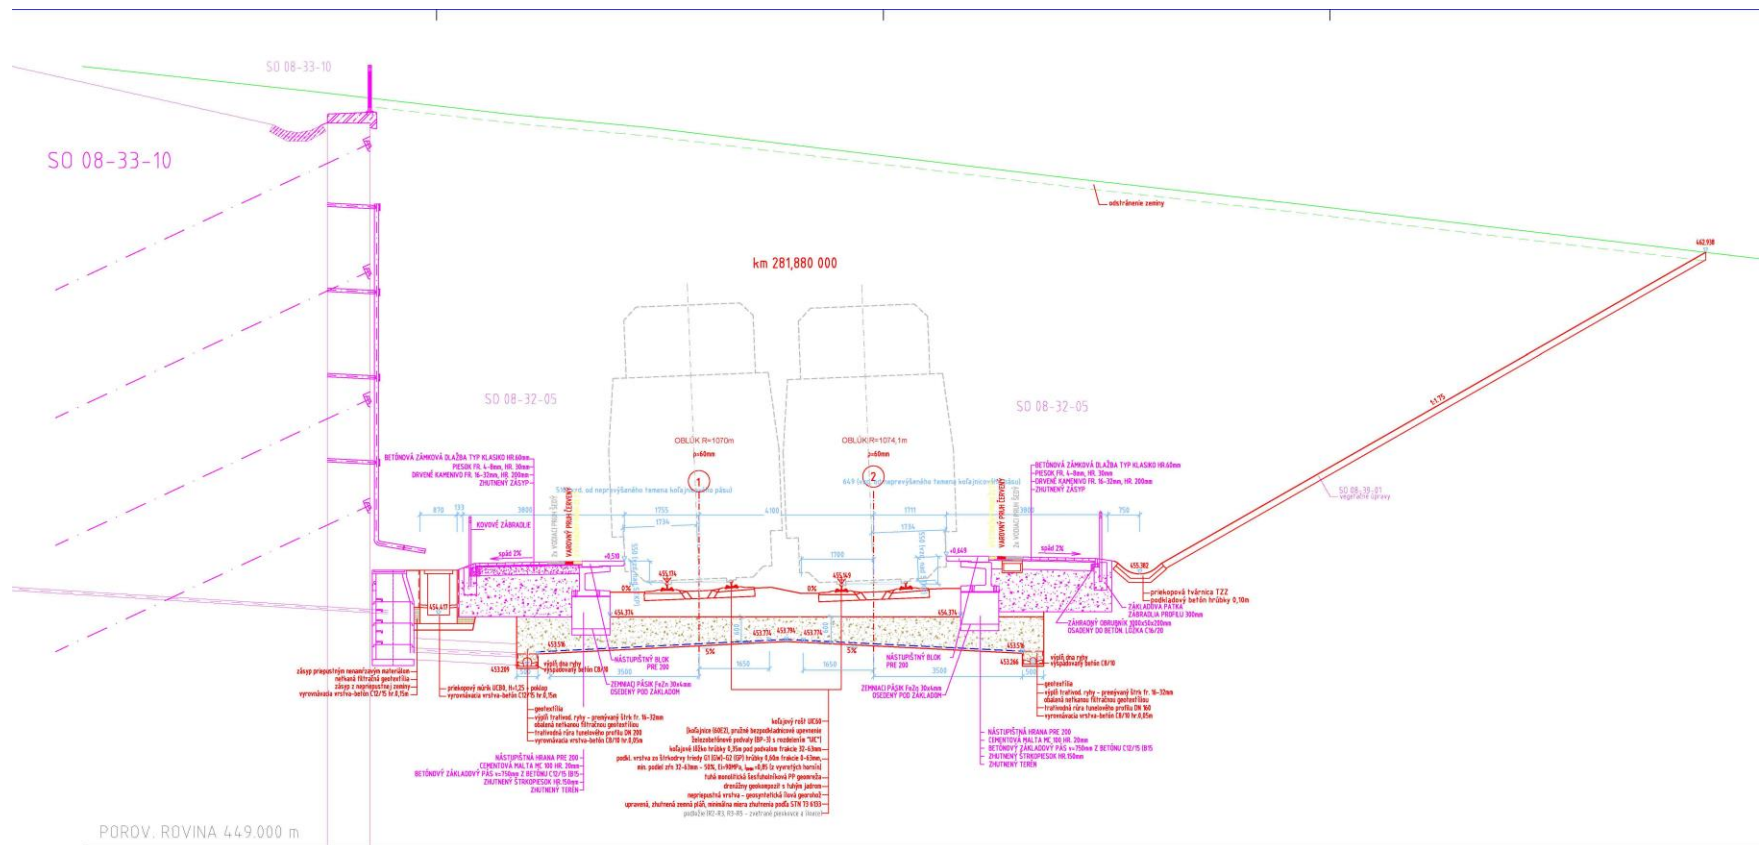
SO 08-33-10

SO 08-33-10

odstránenie zeminy

462.938

km 281,880 000

SO 08-32-05

SO 08-32-05

OBLÚK R=1070m

p=60mm

OBLÚK R=1074,1m

p=60mm

1

2

SO 08-39-01
vegetačné úpravy

BETÓNOVÁ ZÁMKOVÁ DLAŽBA TYP KLASIKO HR.60mm
PIESOK FR. 4-8mm, HR. 30mm
DRVENÉ KAMENIVO FR. 16-32mm, HR. 200mm
ZHUTNENÝ ZÁSYP

BETÓNOVÁ ZÁMKOVÁ DLAŽBA TYP KLASIKO HR.60mm
PIESOK FR. 4-8mm, HR. 30mm
DRVENÉ KAMENIVO FR. 16-32mm, HR. 200mm
ZHUTNENÝ ZÁSYP

KOVOVÉ ZÁBRADLIE

spád 2%

spád 2%

VAROVNÝ PRUH ČERVENÝ

VAROVNÝ PRUH ČERVENÝ

870 133 3800 1755 1734 4100 1711 1734 3800 750

1700

3500 1650 1650 3500

5%

5%

0%

0%

+0,510

+0,649

454.174

454.149

454.411

454.374

454.374

453.774

453.794

453.774

453.516

453.209

453.266

453.516

455.180

51.75

priekopová tvárnica TZZ
podkladový betón hrúbky 0,10m

ZÁKLADOVÁ PÄTKA
ZÁBRADLIA PROFILU 300mm

ZÁHRADNÝ OBRUBNÍK 1000x50x200mm
OSADENÝ DO BETÓN. LÔŽKA C16/20

NÁSTUPIŠTNÝ BLOK
PRE 200

NÁSTUPIŠTNÝ BLOK
PRE 200

ZEMNIACI PÁSIK FeZn 30x4mm
OSADENÝ POD ZÁKLADOM

ZEMNIACI PÁSIK FeZn 30x4mm
OSADENÝ POD ZÁKLADOM

výplň dna ryhy
vyspádovaný betón C8/10

výplň dna ryhy
vyspádovaný betón C8/10

zásyp priepustným nenamŕzavým materiálom
netkaná filtračná geotextília
zásyp z nepriepustnej zeminy
vyrovnávacia vrstva-betón C12/15 hr 0,15m

priekopový múrik UC80, h=1,25 + poklop
vyrovnávacia vrstva-betón C12/15 hr 0,15m

geotextília
výplň trativod. ryhy - premývaný štrk fr. 16-32mm
obalená netkanou filtračnou geotextíliou
trativodná rúra tunelového profilu DN 200
vyrovnávacia vrstva-betón C8/10 hr 0,05m

NÁSTUPIŠTNÁ HRANA PRE 200
CEMENTOVÁ MALTA MC 100 HR. 20mm
BETÓNOVÝ ZÁKLADOVÝ PÁS v=750mm Z BETÓNU C12/15 (B15
ZHUTNENÝ ŠTRKOPIESOK HR.150mm
ZHUTNENÝ TERÉN

koľajový rošt UIC60
(koľajnice 60E2), pružné bezpodkladnicové upevnenie
železobetónové podvaly (BP-3) s rozdelením "UIC")
koľajové lôžko hrúbky 0,35m pod podvalom frakcie 32-63mm
podkl. vrstva zo štrkodrvy triedy G1 (GW)-G2 (GP) hrúbky 0,60m frakcie 0-63mm
min. podiel zŕn 32-63mm - 50%, Ei=90MPa
tuhá monolitická šesťuholníková PP geomreža
drenážny geokompozit s tuhým jadrom
nepriepustná vrstva - geosyntetická ílová geocrohož
upravená, zhutnená zemná pláň, minimálna miera zhutnenia podľa STN 73 6133
podložie R2-R3, R3-R5 - zvetrané pieskovce a ílovce

geotextília
výplň trativod. ryhy - premývaný štrk fr. 16-32mm
obalená netkanou filtračnou geotextíliou
trativodná rúra tunelového profilu DN 160
vyrovnávacia vrstva-betón C8/10 hr 0,05m

NÁSTUPIŠTNÁ HRANA PRE 200
CEMENTOVÁ MALTA MC 100 HR. 20mm
BETÓNOVÝ ZÁKLADOVÝ PÁS v=750mm Z BETÓNU C12/15 (B15
ZHUTNENÝ ŠTRKOPIESOK HR.150mm
ZHUTNENÝ TERÉN

PorOV. ROVINA 449.000 m